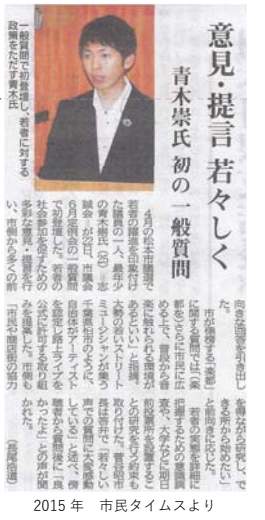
意見・提言 若々しく

青木崇氏 初の一般質問

一般質問で初登壇し、若者に対する政策をただす青木氏

6月の松本市議会で若者の躍進を印象付けた議員の一人、最年少の青木崇氏(29)=志誠会=が2日、市議会6月定例会の一般質問で初登壇した。若者の社会参加を促すための多彩な意見・提言を行い、市側から多くの前向き回答を引き出した。

市が推進する「楽都」に関する質問では、「楽都をさらに市民に広めるため、音楽から音楽祭へ広げる取り組みを」と提案。若者の支持を得られる音楽を大学などと連携し、その研究を進める考えを示した。

「若い人に楽しんでもらえるまちに」と提言。ストリートミュージシャンが活動できる場所の確保など、にぎわいづくりに前向きな考えを示した。

市は「音楽を活用したまちづくりに取り組んでいる」と答えた。「若い人が活躍できる場を」として、市役所などで公式に許可する取り組みを提案した。市側も「検討していく」と述べた。

(尾関指導)

2015年　市民タイムスより